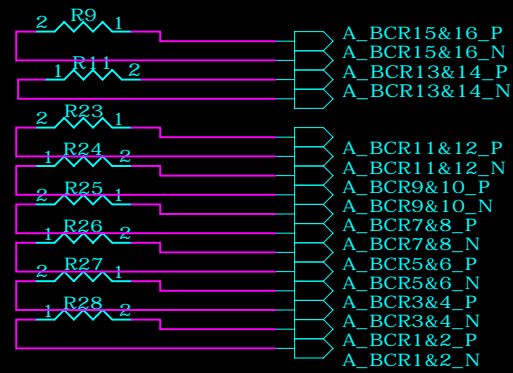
2 R9 1
1 R11 2
2 R23 1
1 R24 2
2 R25 1
1 R26 2
2 R27 1
1 R28 2

A_BCR15&16_P
A_BCR15&16_N
A_BCR13&14_P
A_BCR13&14_N
A_BCR11&12_P
A_BCR11&12_N
A_BCR9&10_P
A_BCR9&10_N
A_BCR7&8_P
A_BCR7&8_N
A_BCR5&6_P
A_BCR5&6_N
A_BCR3&4_P
A_BCR3&4_N
A_BCR1&2_P
A_BCR1&2_N